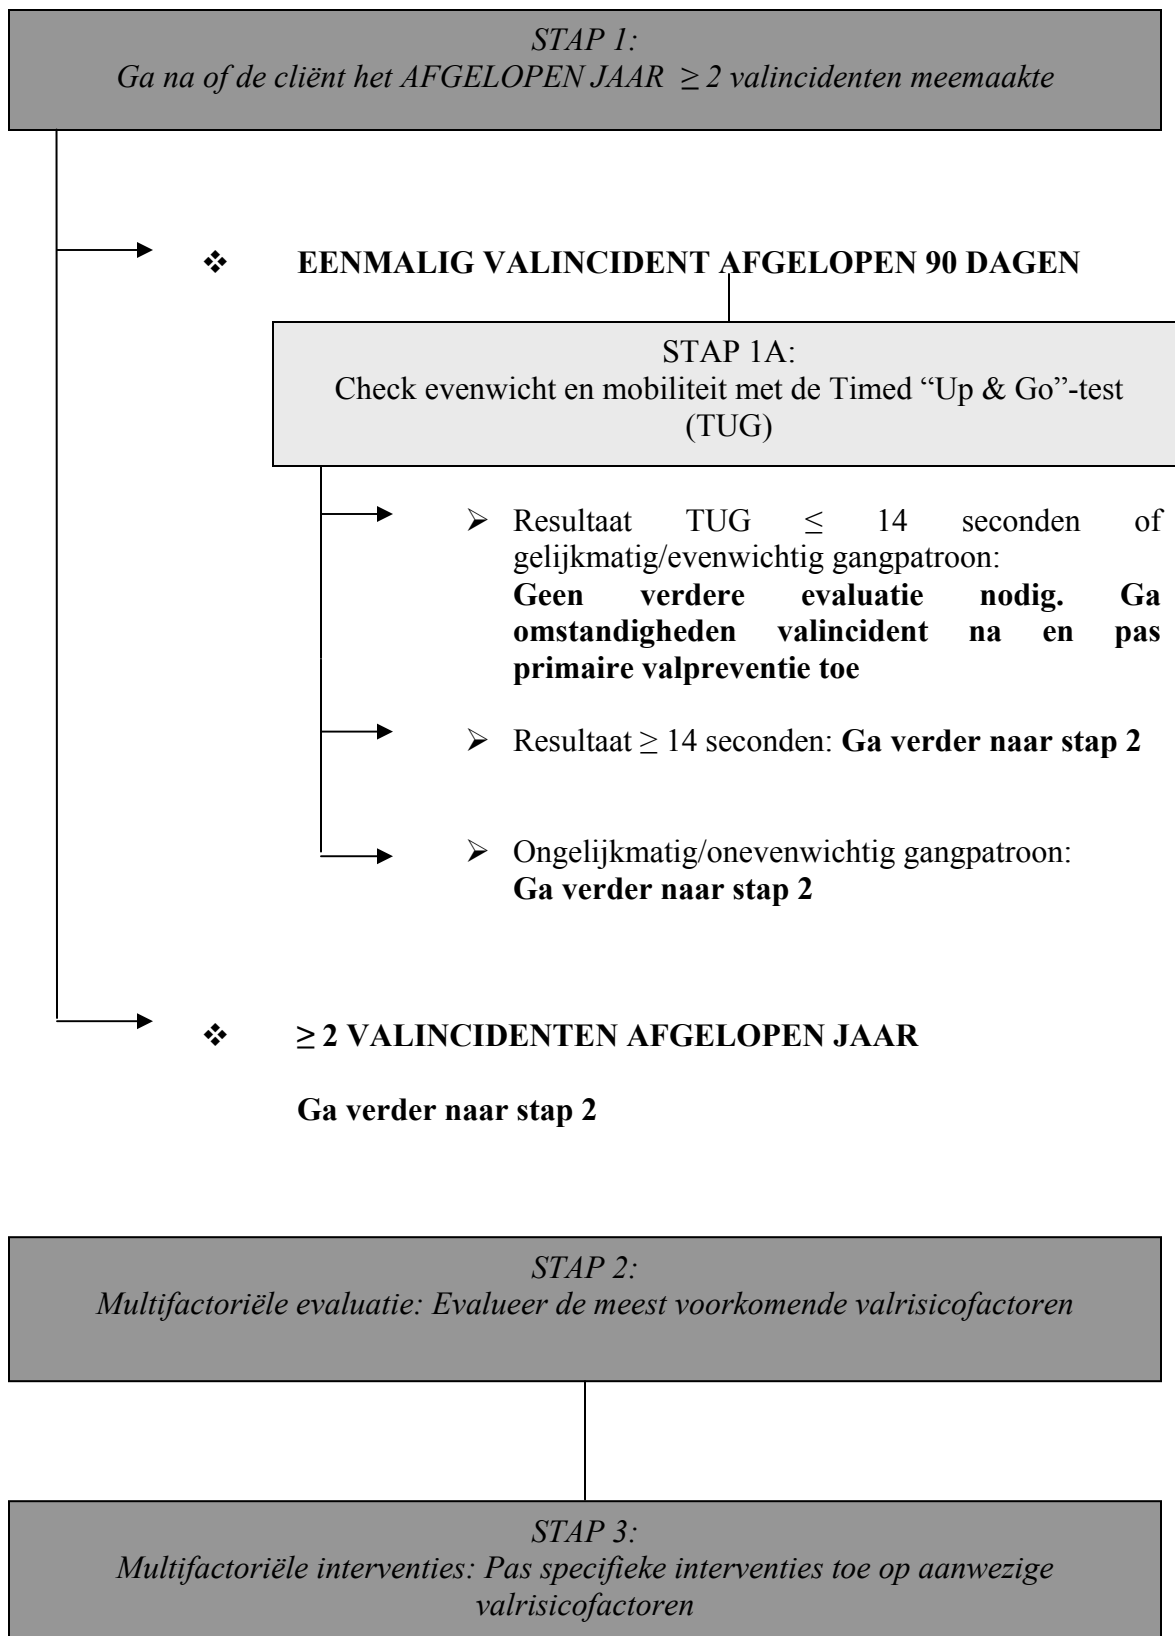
STAP 1:
Ga na of de cliënt het AFGELOPEN JAAR $\geq 2$ valincidenten meemaakte

❖ EENMALIG VALINCIDENT AFGELOPEN 90 DAGEN

STAP 1A:
Check evenwicht en mobiliteit met de Timed “Up & Go”-test (TUG)

➢ Resultaat TUG $\leq$ 14 seconden of gelijkmatig/evenwichtig gangpatroon:
**Geen verdere evaluatie nodig. Ga omstandigheden valincident na en pas primaire valpreventie toe**

➢ Resultaat $\geq$ 14 seconden: **Ga verder naar stap 2**

➢ Ongelijkmatig/onevenwichtig gangpatroon:
**Ga verder naar stap 2**

❖ $\geq 2$ VALINCIDENTEN AFGELOPEN JAAR

Ga verder naar stap 2

STAP 2:
Multifactoriële evaluatie: Evalueer de meest voorkomende valrisicofactoren

STAP 3:
Multifactoriële interventies: Pas specifieke interventies toe op aanwezige valrisicofactoren